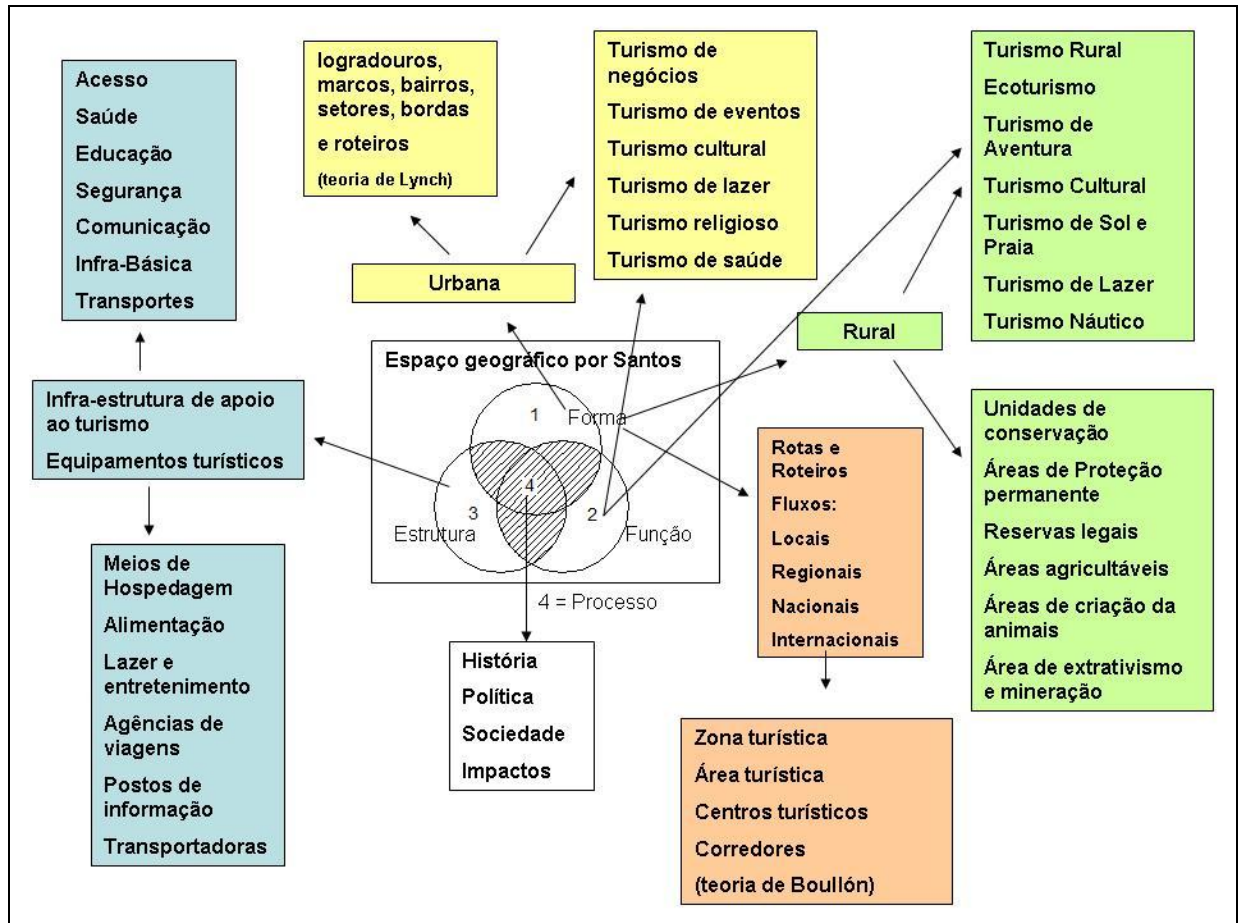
Acesso
Saúde
Educação
Segurança
Comunicação
Infra-Básica
Transportes

logradouros, marcos, bairros, setores, bordas e roteiros
(teoria de Lynch)

Turismo de negócios
Turismo de eventos
Turismo cultural
Turismo de lazer
Turismo religioso
Turismo de saúde

Turismo Rural
Ecoturismo
Turismo de Aventura
Turismo Cultural
Turismo de Sol e Praia
Turismo de Lazer
Turismo Náutico

Urbana

Rural

Espaço geográfico por Santos

1
Forma
2
Função
3
Estrutura
4
4 = Processo

Infra-estrutura de apoio ao turismo
Equipamentos turísticos

Rotas e Roteiros
Fluxos:
Locais
Regionais
Nacionais
Internacionais

Unidades de conservação
Áreas de Proteção permanente
Reservas legais
Áreas agricultáveis
Áreas de criação da animais
Área de extrativismo e mineração

Meios de Hospedagem
Alimentação
Lazer e entretenimento
Agências de viagens
Postos de informação
Transportadoras

História
Política
Sociedade
Impactos

Zona turística
Área turística
Centros turísticos
Corredores
(teoria de Boullón)